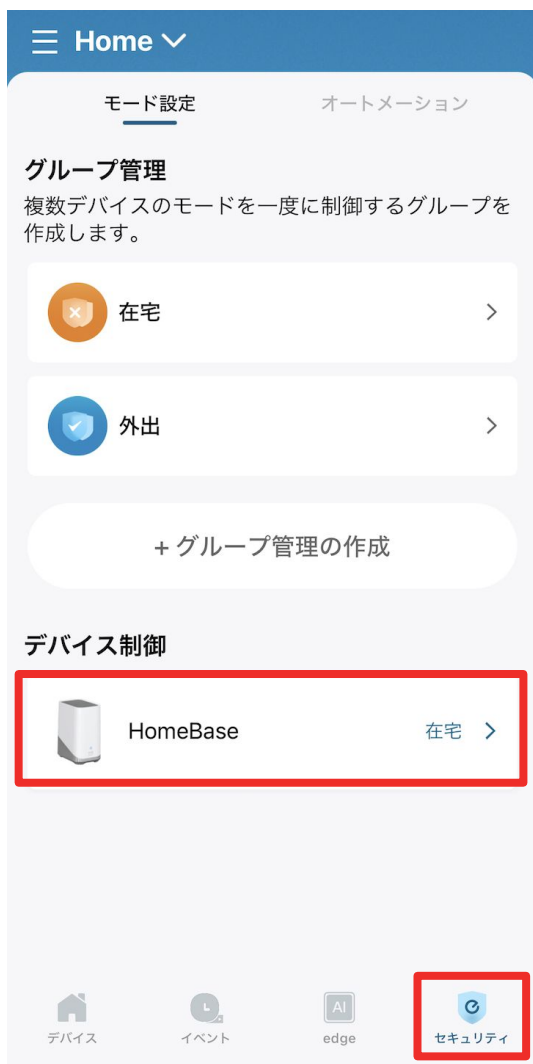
Home

モード設定

オートメーション

グループ管理

複数デバイスのモードを一度に制御するグループを作成します。

在宅

外出

+ グループ管理の作成

デバイス制御

HomeBase

在宅

AI

デバイス

イベント

edge

セキュリティ